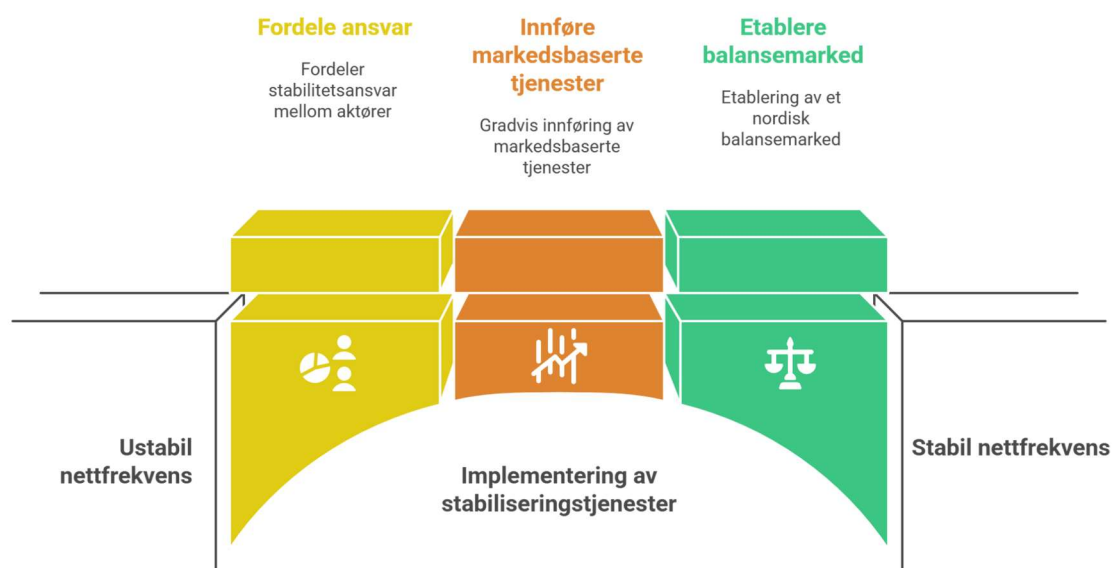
Fordele ansvar

Fordeler stabilitetsansvar mellom aktører

Innføre markedsbaserte tjenester

Gradvis innføring av markedsbaserte tjenester

Etablere balansemarked

Etablering av et nordisk balansemarked

Ustabil nettfrekvens

Implementering av stabiliseringstjenester

Stabil nettfrekvens